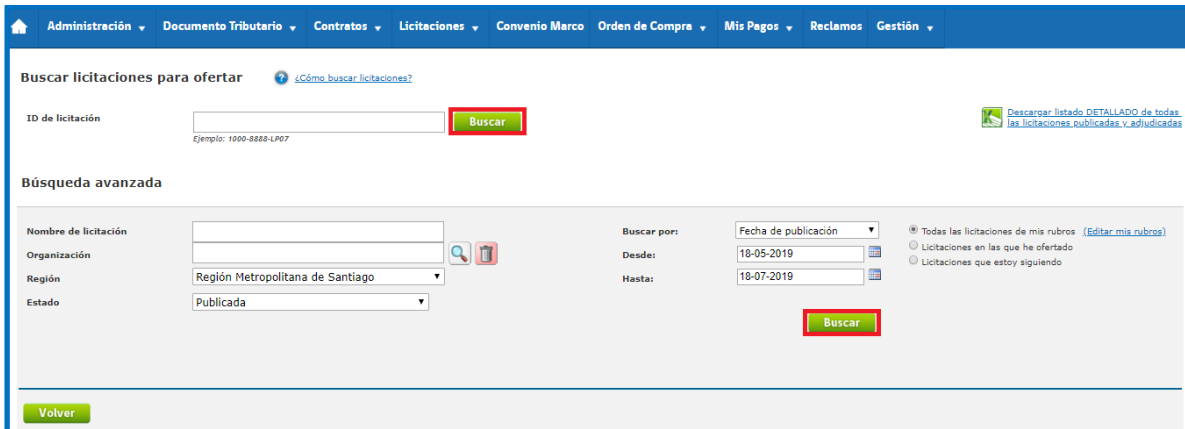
Administración ▾ Documento Tributario ▾ Contratos ▾ Licitaciones ▾ Convenio Marco Orden de Compra ▾ Mis Pagos ▾ Reclamos Gestión ▾

Buscar licitaciones para ofertar

¿Cómo buscar licitaciones?

ID de licitación

Buscar

Ejemplo: 1000-8888-LP07

Descargar listado DETALLADO de todas las licitaciones publicadas y adjudicadas

Búsqueda avanzada

Nombre de licitación

Organización

Región

Región Metropolitana de Santiago

Estado

Publicada

Buscar por:

Fecha de publicación

Desde:

18-05-2019

Hasta:

18-07-2019

Todas las licitaciones de mis rubros (Editar mis rubros)

Licitaciones en las que he ofertado

Licitaciones que estoy siguiendo

Buscar

Volver